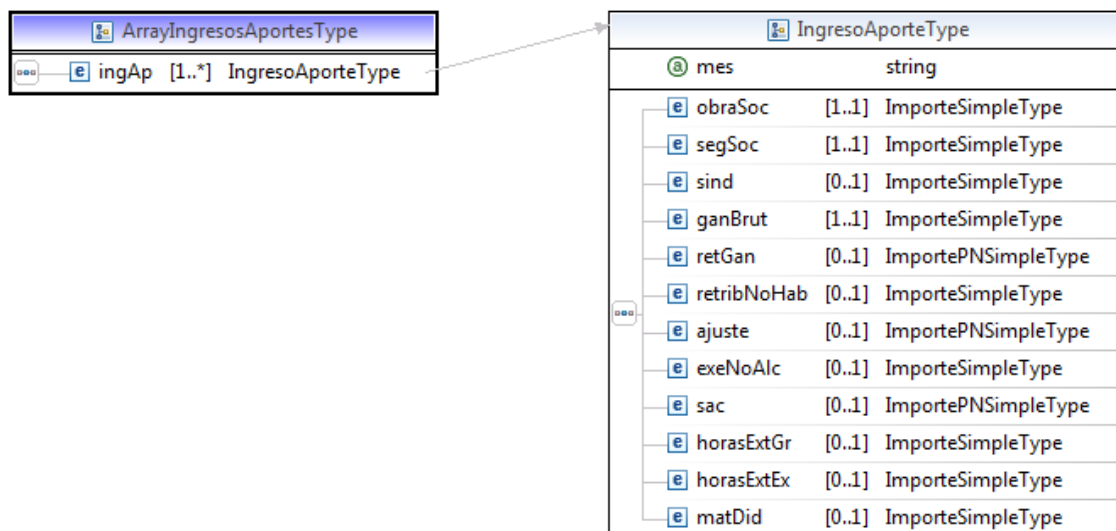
ArrayIngresosAportesType

e ingAp [1..*] IngresoAporteType

IngresoAporteType

@ mes string

| | | |
|---|---|---|
| e obraSoc | [1..1] | ImporteSimpleType |
| e segSoc | [1..1] | ImporteSimpleType |
| e sind | [0..1] | ImporteSimpleType |
| e ganBrut | [1..1] | ImporteSimpleType |
| e retGan | [0..1] | ImportePNSimpleType |
| e retribNoHab | [0..1] | ImporteSimpleType |
| e ajuste | [0..1] | ImportePNSimpleType |
| e exeNoAlc | [0..1] | ImporteSimpleType |
| e sac | [0..1] | ImportePNSimpleType |
| e horasExtGr | [0..1] | ImporteSimpleType |
| e horasExtEx | [0..1] | ImporteSimpleType |
| e matDid | [0..1] | ImporteSimpleType |